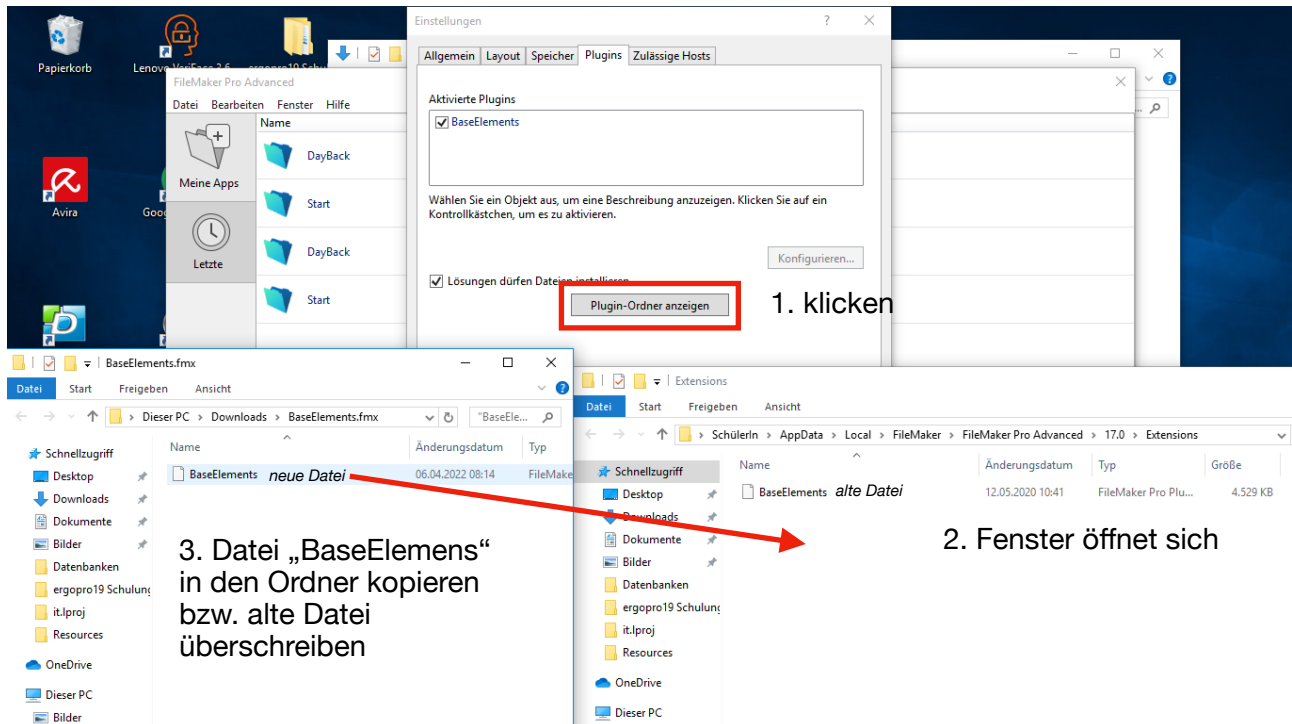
Papierkorb

Lenovo VeriFace 3.6

ergopro19 Schul

Avira

Goog

Einstellungen

?

Allgemein | Layout | Speicher | Plugins | Zulässige Hosts

Aktivierte Plugins

BaseElements

Wählen Sie ein Objekt aus, um eine Beschreibung anzuzeigen. Klicken Sie auf ein Kontrollkästchen, um es zu aktivieren.

Konfigurieren...

Lösungen dürfen Dateien installieren

Plugin-Ordner anzeigen

1. klicken

FileMaker Pro Advanced

Datei Bearbeiten Fenster Hilfe

Meine Apps

Letzte

Name

DayBack

Start

DayBack

Start

BaseElements.fmx

Datei Start Freigeben Ansicht

Dieser PC > Downloads > BaseElements.fmx

"BaseEle...

Schnellzugriff

Desktop

Downloads

Dokumente

Bilder

Datenbanken

ergopro19 Schulung

it.lproj

Resources

OneDrive

Dieser PC

Bilder

Name | Änderungsdatum | Typ

BaseElements neue Datei 06.04.2022 08:14 FileMaker

3. Datei „BaseElemens“ in den Ordner kopieren bzw. alte Datei überschreiben

Extensions

Datei Start Freigeben Ansicht

SchülerIn > AppData > Local > FileMaker > FileMaker Pro Advanced > 17.0 > Extensions

Schnellzugriff

Desktop

Downloads

Dokumente

Bilder

Datenbanken

ergopro19 Schulung

it.lproj

Resources

OneDrive

Dieser PC

Name | Änderungsdatum | Typ | Größe

BaseElements alte Datei 12.05.2020 10:41 FileMaker Pro Plu... 4.529 KB

2. Fenster öffnet sich